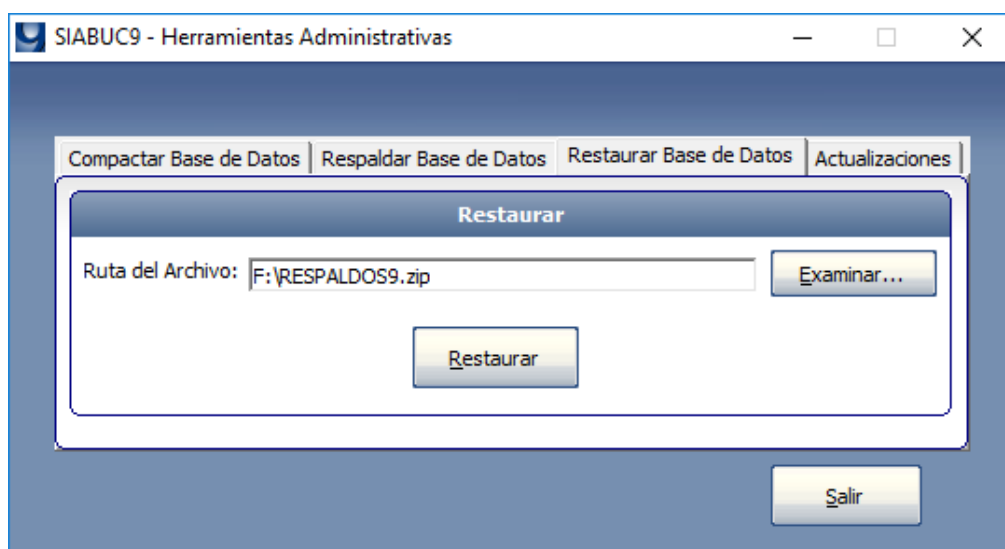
SIABUC9 - Herramientas Administrativas

Compactar Base de Datos | Respaldar Base de Datos | Restaurar Base de Datos | Actualizaciones

Restaurar

Ruta del Archivo: F:\RESPALDOS9.zip

Examinar...

Restaurar

Salir